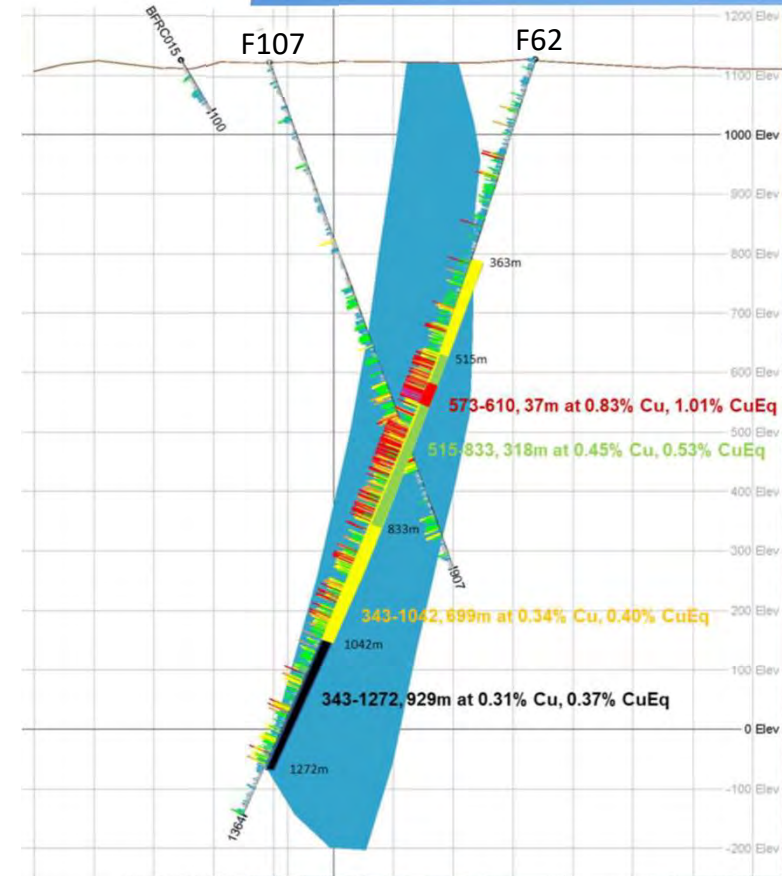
BFRC015
1100
F107
F62
1200 Elev
1100 Elev
1000 Elev
900 Elev
800 Elev
700 Elev
600 Elev
500 Elev
400 Elev
300 Elev
200 Elev
100 Elev
0 Elev
-100 Elev
-200 Elev
363m
515m
573-610, 37m at 0.83% Cu, 1.01% CuEq
515-833, 318m at 0.45% Cu, 0.53% CuEq
833m
1907
343-1042, 699m at 0.34% Cu, 0.40% CuEq
1042m
343-1272, 929m at 0.31% Cu, 0.37% CuEq
1272m
1364